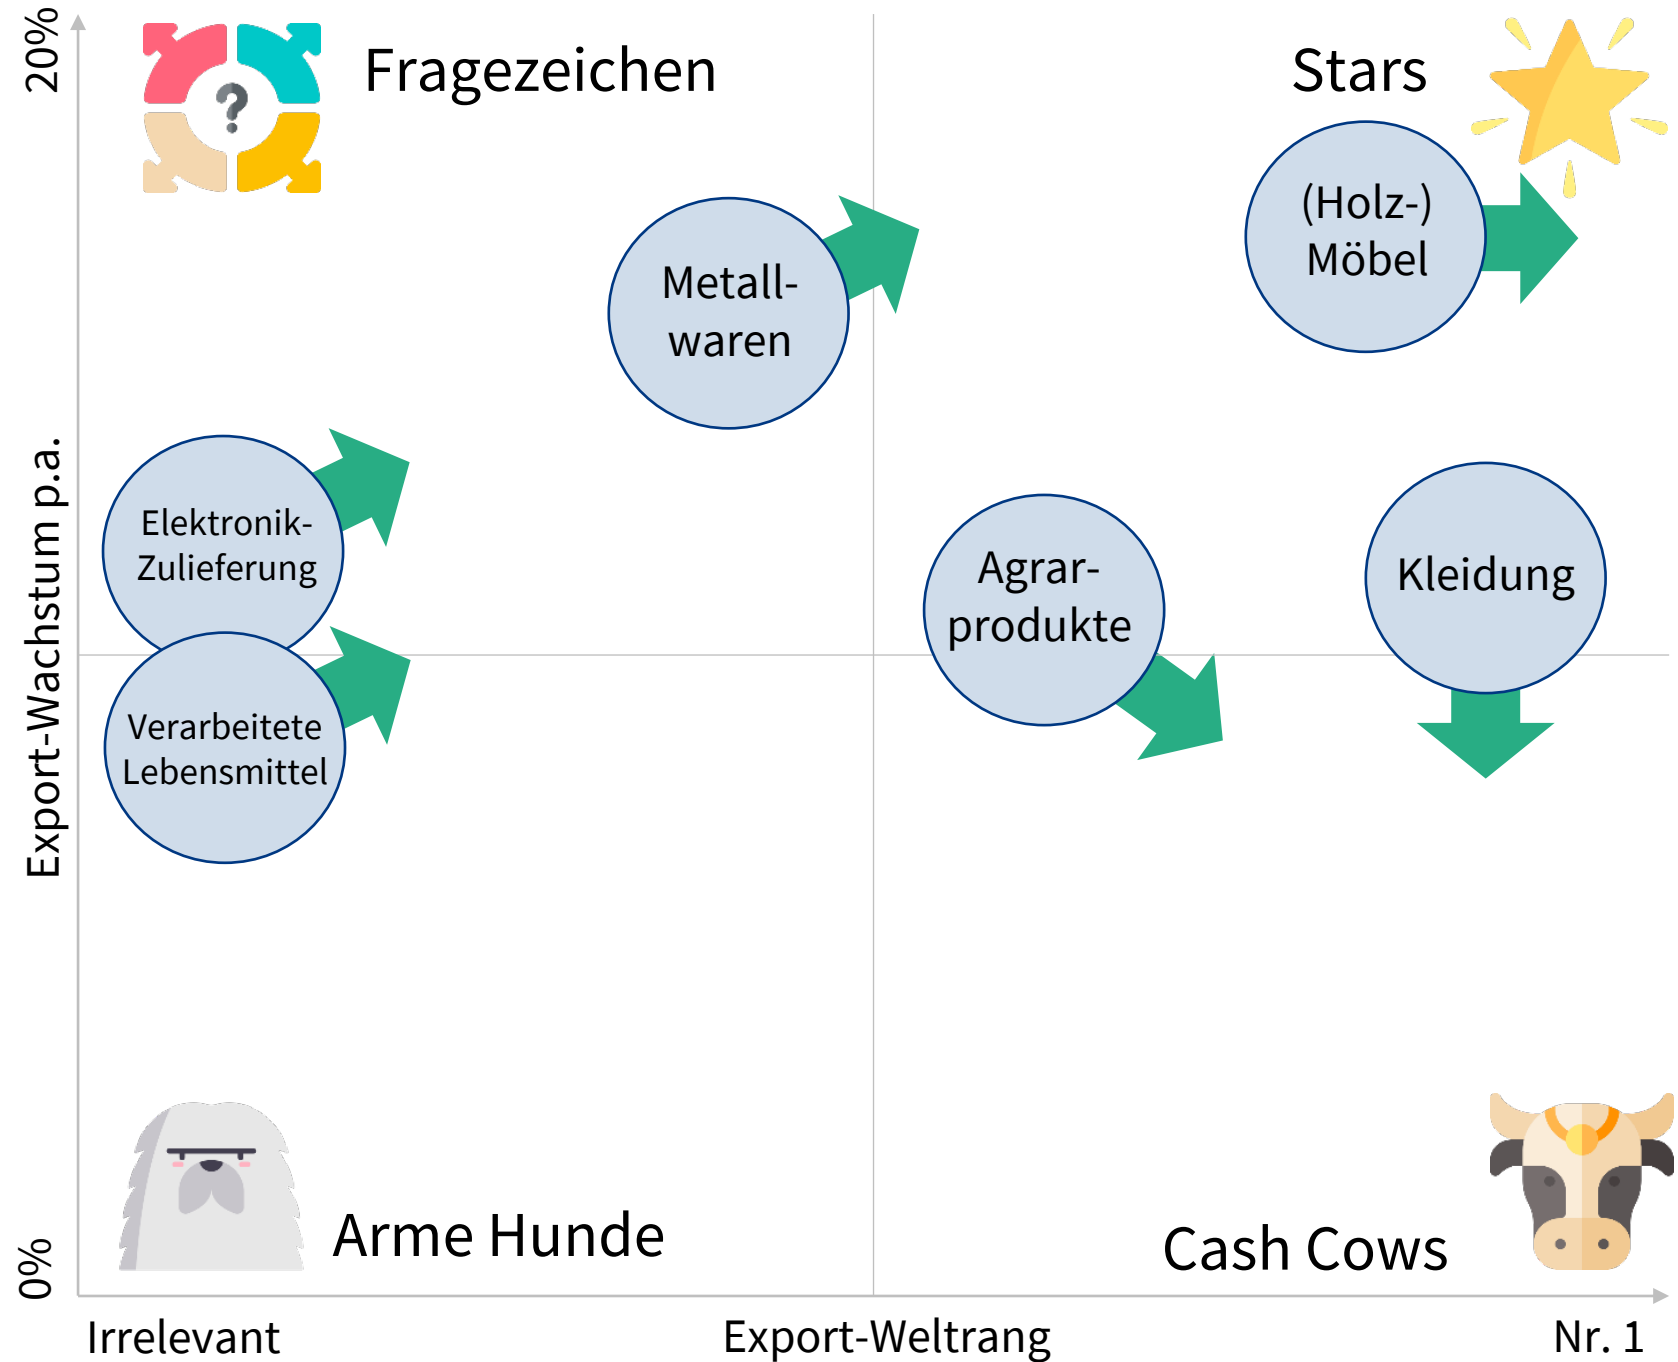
20%

Export-Wachstum p.a.

0%

Fragezeichen

Stars

Metall-
waren

(Holz-)
Möbel

Elektronik-
Zulieferung

Verarbeitete
Lebensmittel

Agrar-
produkte

Kleidung

Arme Hunde

Cash Cows

Irrelevant

Export-Weltrang

Nr. 1